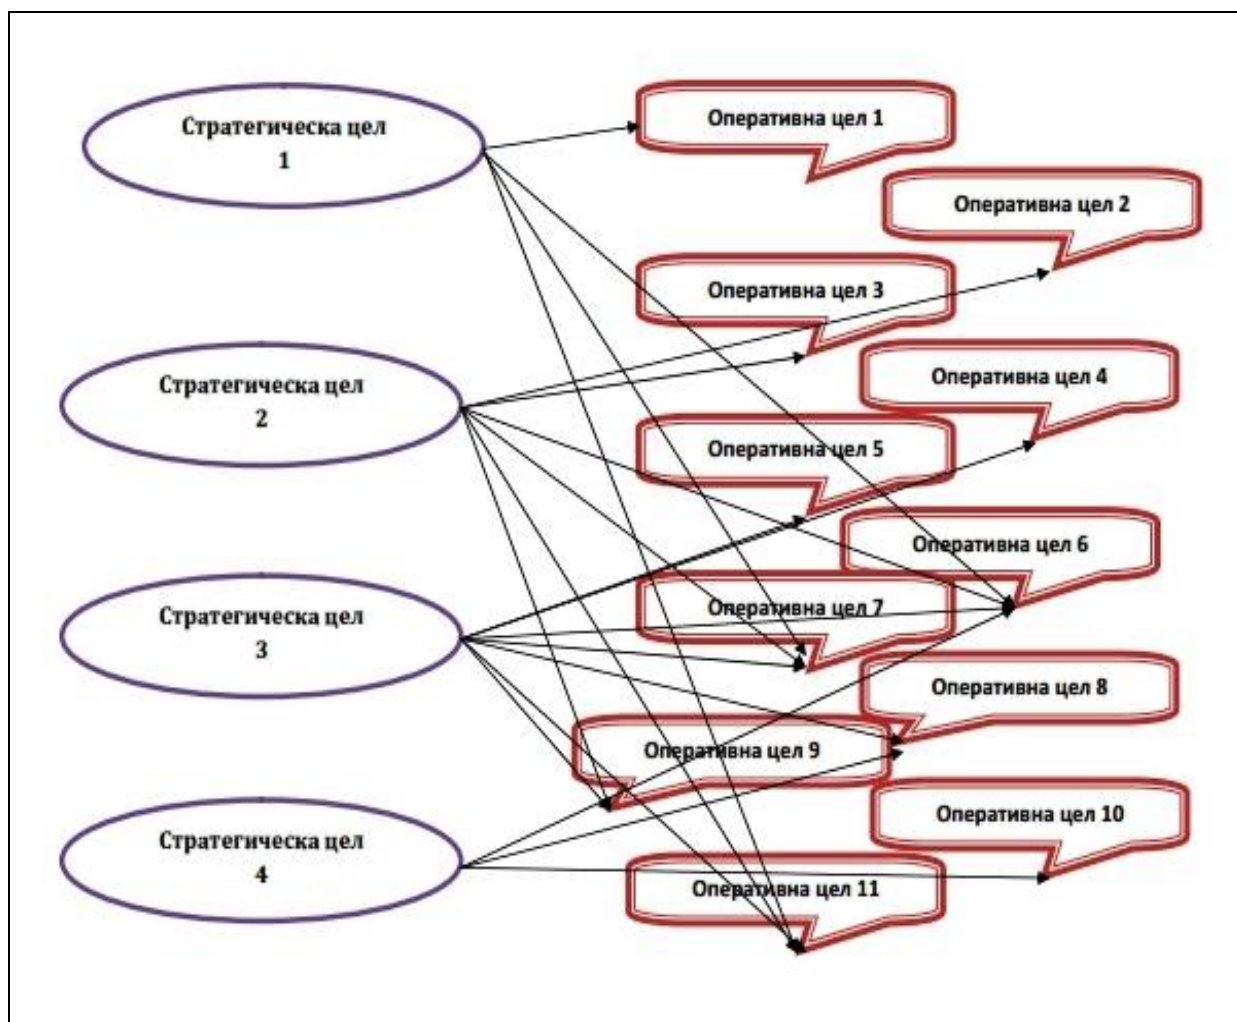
Стратегическа цел 1

Оперативна цел 1

Оперативна цел 2

Оперативна цел 3

Стратегическа цел 2

Оперативна цел 4

Оперативна цел 5

Оперативна цел 6

Стратегическа цел 3

Оперативна цел 7

Оперативна цел 8

Оперативна цел 9

Оперативна цел 10

Стратегическа цел 4

Оперативна цел 11